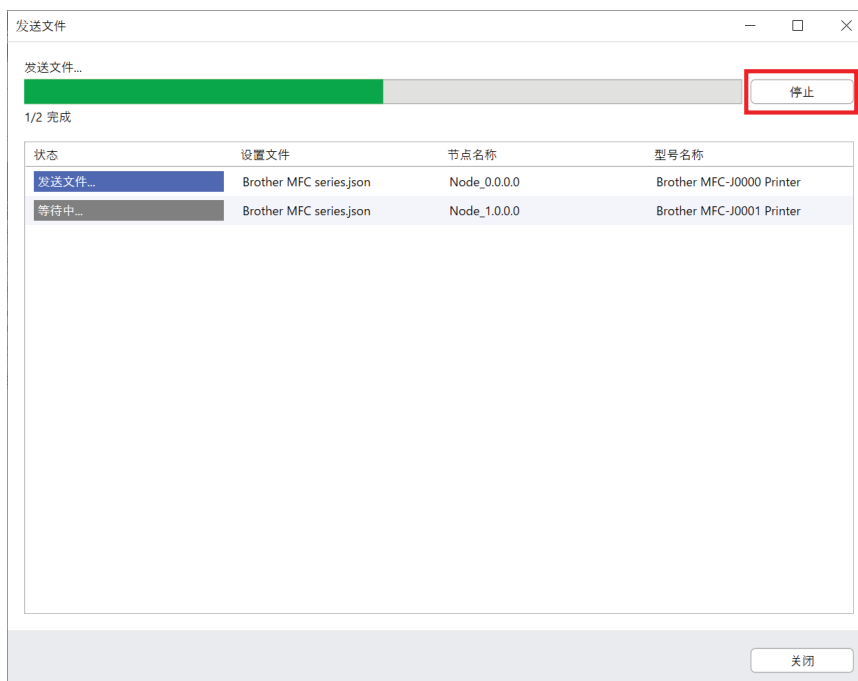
发送文件

发送文件...

停止

1/2 完成

| 状态 | 设置文件 | 节点名称 | 型号名称 |
|---|---|---|---|
| 发送文件... | Brother MFC series.json | Node_0.0.0.0 | Brother MFC-J0000 Printer |
| 等待中... | Brother MFC series.json | Node_1.0.0.0 | Brother MFC-J0001 Printer |

关闭